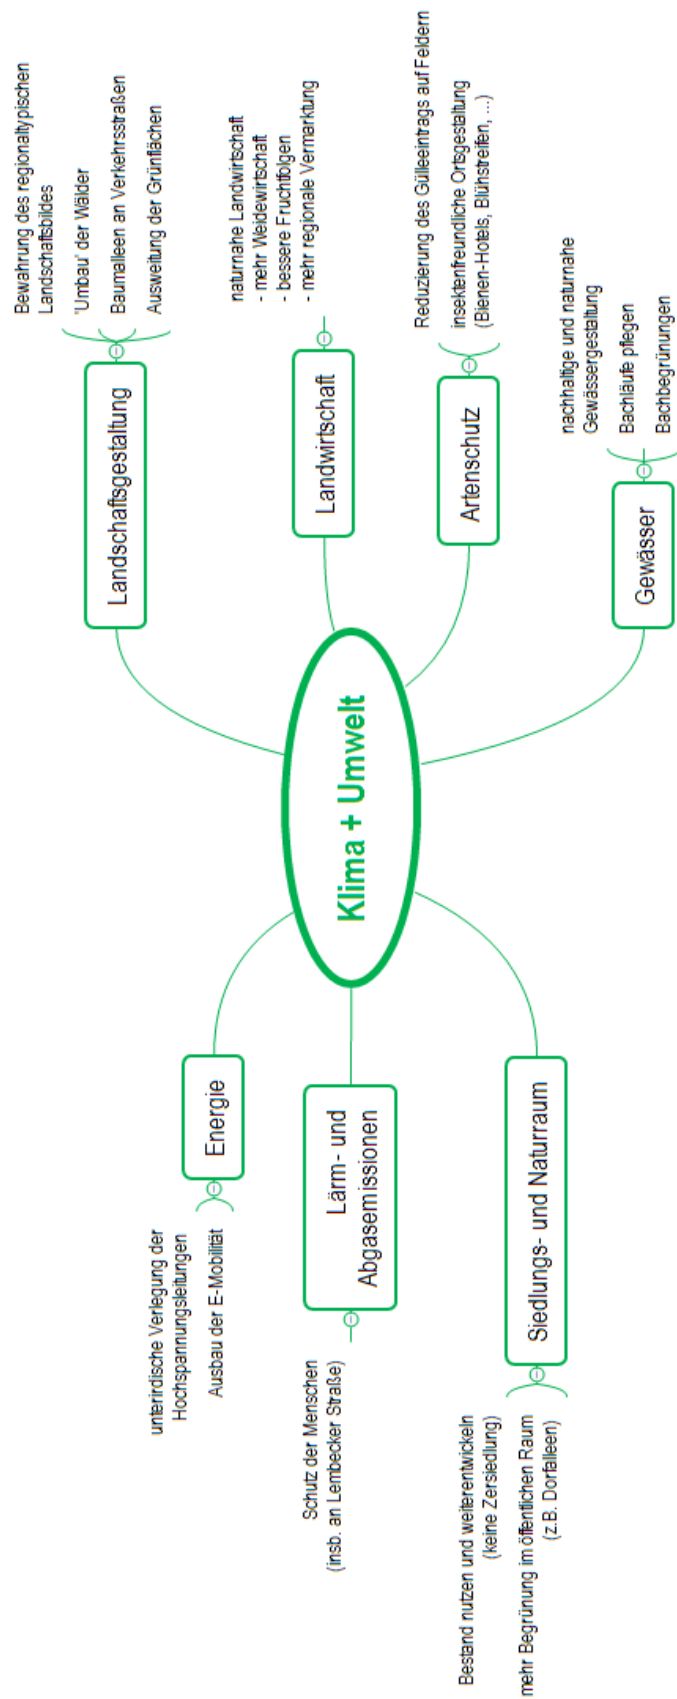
Klima + Umwelt

Landschaftsgestaltung

Bewahrung des regionaltypischen Landschaftsbildes

"Umbau" der Wälder

Baumalleen an Verkehrsstraßen

Ausweitung der Grünflächen

Landwirtschaft

naturnahe Landwirtschaft
- mehr Weidewirtschaft
- bessere Fruchtfolgen
- mehr regionale Vermarktung

Artenschutz

Reduzierung des Gülleeintrags auf Feldern

insektenfreundliche Ortsgestaltung (Bienen-Hotels, Blühstreifen, ...)

Gewässer

nachhaltige und naturnahe Gewässergestaltung

Bachläufe pflegen

Bachbegrünungen

Energie

unterirdische Verlegung der Hochspannungsleitungen

Ausbau der E-Mobilität

Lärm- und Abgasemissionen

Schutz der Menschen (insb. an Lembecker Straße)

Siedlungs- und Naturraum

Bestand nutzen und weiterentwickeln (keine Zersiedlung)

mehr Begrünung im öffentlichen Raum (z.B. Dorfalleen)